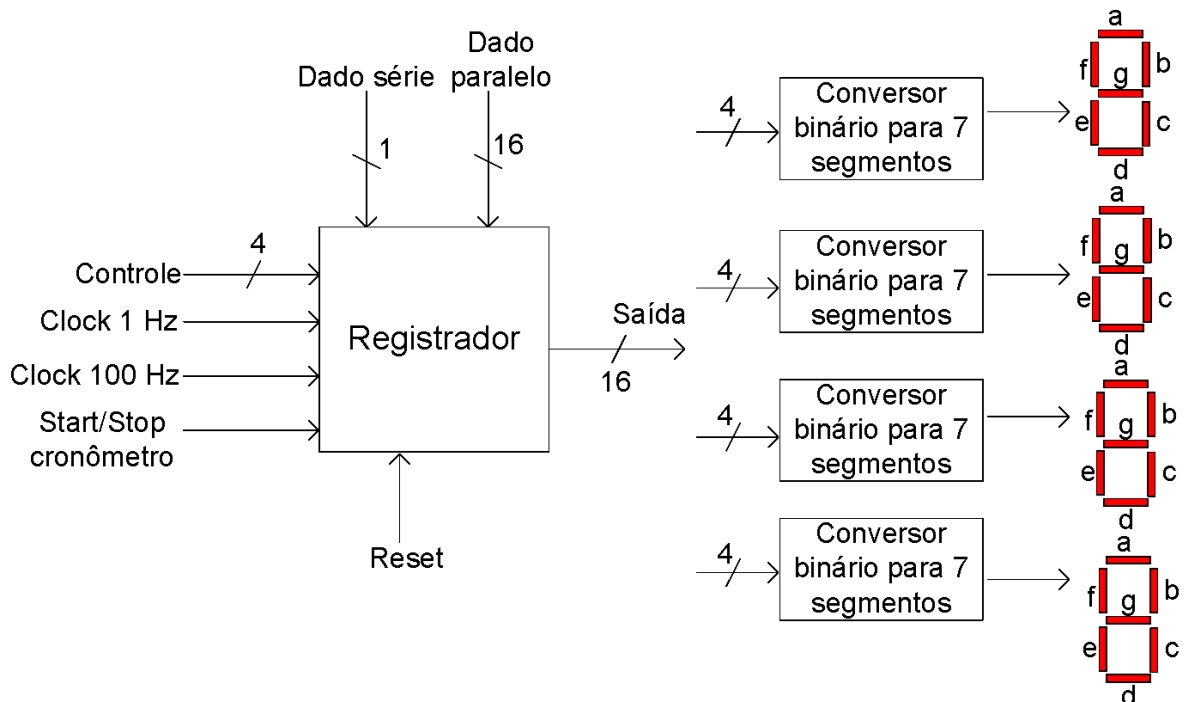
Dado série

Dado paralelo

1

16

4

Controle

Clock 1 Hz

Clock 100 Hz

Start/Stop cronômetro

Registrador

Reset

Saída

16

4

Conversor binário para 7 segmentos

a
f g b
e c
d

4

Conversor binário para 7 segmentos

a
f g b
e c
d

4

Conversor binário para 7 segmentos

a
f g b
e c
d

4

Conversor binário para 7 segmentos

a
f g b
e c
d